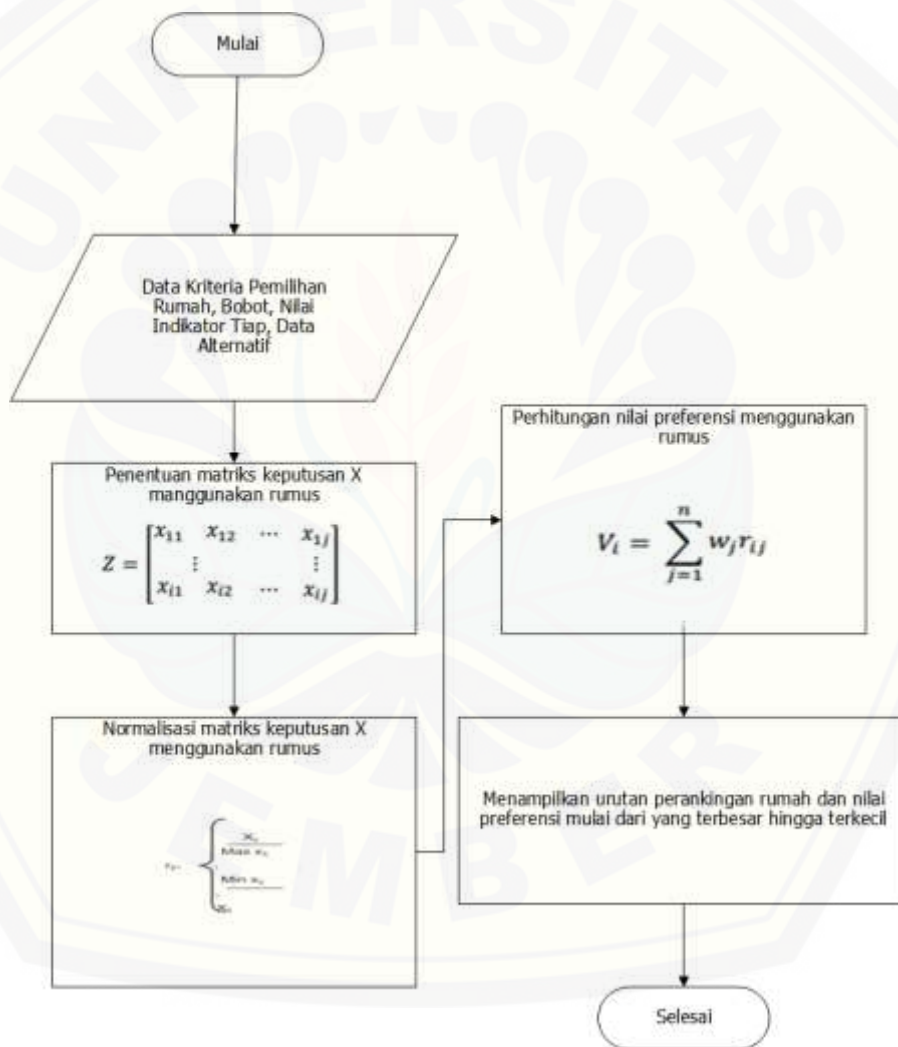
Mulai

Data Kriteria Pemilihan Rumah, Bobot, Nilai Indikator Tiap, Data Alternatif

Penentuan matriks keputusan X manggunakan rumus

$Z = \begin{bmatrix} x_{11} & x_{12} & \cdots & x_{1j} \\ \vdots & & & \vdots \\ x_{i1} & x_{i2} & \cdots & x_{ij} \end{bmatrix}$

Normalisasi matriks keputusan X menggunakan rumus

$r_{ij} = \begin{cases} \frac{x_{ij}}{Max\ x_{ij}} \\ \frac{Min\ x_{ij}}{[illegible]} \end{cases}$

Perhitungan nilai preferensi menggunakan rumus

$V_i = \sum_{j=1}^{n} w_j r_{ij}$

Menampilkan urutan perankingan rumah dan nilai preferensi mulai dari yang terbesar hingga terkecil

Selesai